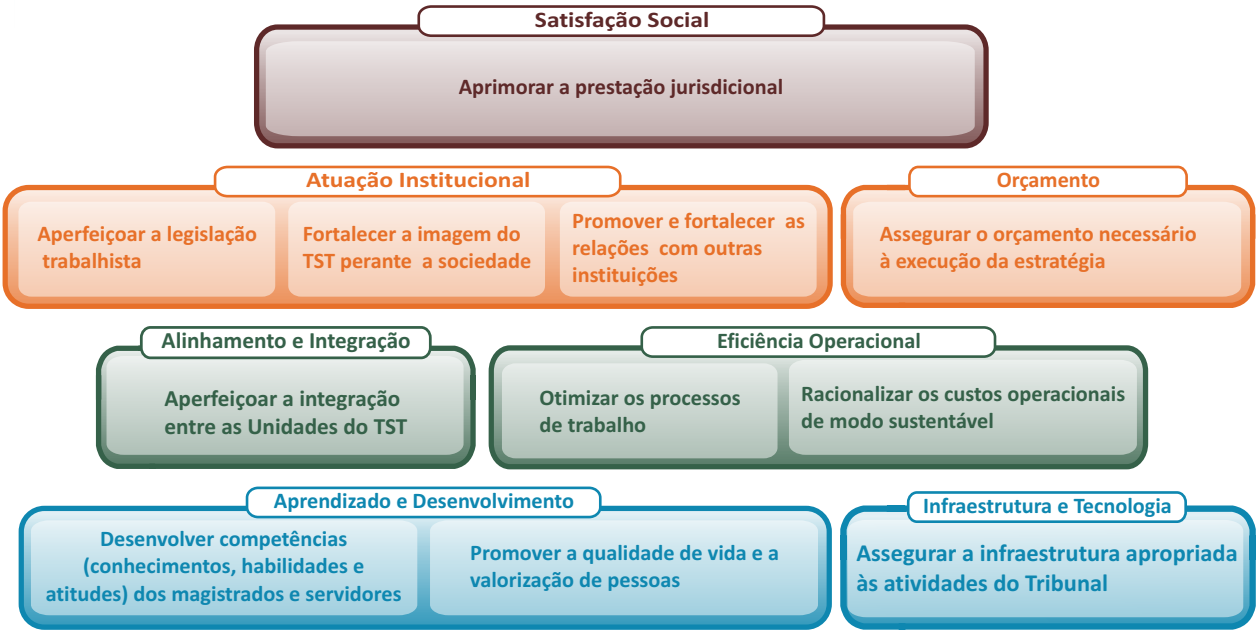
Satisfação Social

Aprimorar a prestação jurisdicional

Atuação Institucional

Aperfeiçoar a legislação trabalhista

Fortalecer a imagem do TST perante a sociedade

Promover e fortalecer as relações com outras instituições

Orçamento

Assegurar o orçamento necessário à execução da estratégia

Alinhamento e Integração

Aperfeiçoar a integração entre as Unidades do TST

Eficiência Operacional

Otimizar os processos de trabalho

Racionalizar os custos operacionais de modo sustentável

Aprendizado e Desenvolvimento

Desenvolver competências (conhecimentos, habilidades e atitudes) dos magistrados e servidores

Promover a qualidade de vida e a valorização de pessoas

Infraestrutura e Tecnologia

Assegurar a infraestrutura apropriada às atividades do Tribunal